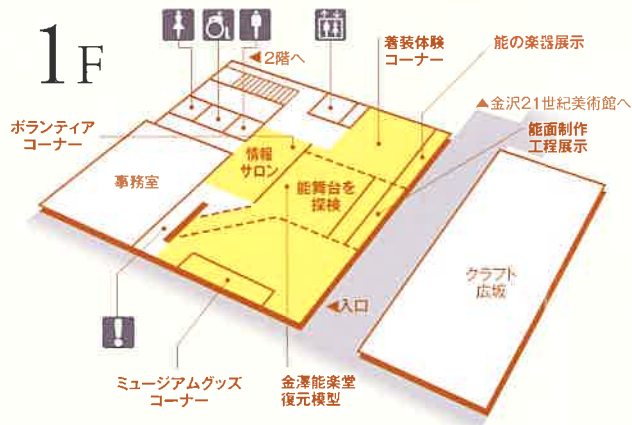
1F

◀2階へ

着装体験
コーナー

能の楽器展示

▲金沢21世紀美術館へ

ボランティア
コーナー

情報
サロン

能面制作
工程展示

事務室

能舞台を
探検

クラフト
広坂

◀入口

ミュージアムグッズ
コーナー

金澤能楽堂
復元模型